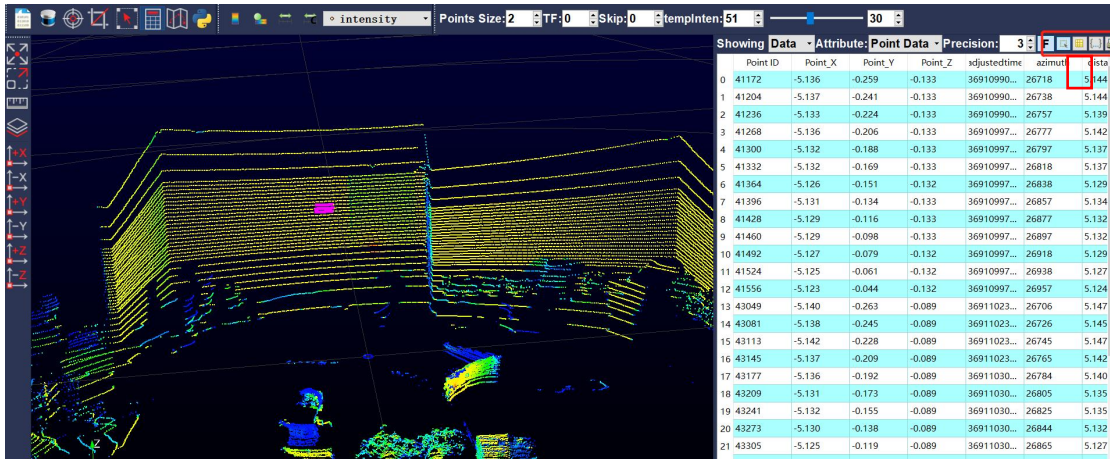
intensity Points Size: 2 TF: 0 Skip: 0 tempInten: 51 30

+X
-X
+Y
-Y
+Z
-Z

Showing Data Attribute: Point Data Precision: 3 F

| | Point ID | Point_X | Point_Y | Point_Z | adjustedtime | azimuth | dista |
|---|---|---|---|---|---|---|---|
| 0 | 41172 | -5.136 | -0.259 | -0.133 | 36910990... | 26718 | 5.144 |
| 1 | 41204 | -5.137 | -0.241 | -0.133 | 36910990... | 26738 | 5.144 |
| 2 | 41236 | -5.133 | -0.224 | -0.133 | 36910990... | 26757 | 5.139 |
| 3 | 41268 | -5.136 | -0.206 | -0.133 | 36910997... | 26777 | 5.142 |
| 4 | 41300 | -5.132 | -0.188 | -0.133 | 36910997... | 26797 | 5.137 |
| 5 | 41332 | -5.132 | -0.169 | -0.133 | 36910997... | 26818 | 5.137 |
| 6 | 41364 | -5.126 | -0.151 | -0.132 | 36910997... | 26838 | 5.129 |
| 7 | 41396 | -5.131 | -0.134 | -0.133 | 36910997... | 26857 | 5.134 |
| 8 | 41428 | -5.129 | -0.116 | -0.133 | 36910997... | 26877 | 5.132 |
| 9 | 41460 | -5.129 | -0.098 | -0.133 | 36910997... | 26897 | 5.132 |
| 10 | 41492 | -5.127 | -0.079 | -0.132 | 36910997... | 26918 | 5.129 |
| 11 | 41524 | -5.125 | -0.061 | -0.132 | 36910997... | 26938 | 5.127 |
| 12 | 41556 | -5.123 | -0.044 | -0.132 | 36910997... | 26957 | 5.124 |
| 13 | 43049 | -5.140 | -0.263 | -0.089 | 36911023... | 26706 | 5.147 |
| 14 | 43081 | -5.138 | -0.245 | -0.089 | 36911023... | 26726 | 5.145 |
| 15 | 43113 | -5.142 | -0.228 | -0.089 | 36911023... | 26745 | 5.147 |
| 16 | 43145 | -5.137 | -0.209 | -0.089 | 36911023... | 26765 | 5.142 |
| 17 | 43177 | -5.136 | -0.192 | -0.089 | 36911030... | 26784 | 5.140 |
| 18 | 43209 | -5.131 | -0.173 | -0.089 | 36911030... | 26805 | 5.135 |
| 19 | 43241 | -5.132 | -0.155 | -0.089 | 36911030... | 26825 | 5.135 |
| 20 | 43273 | -5.130 | -0.138 | -0.089 | 36911030... | 26844 | 5.132 |
| 21 | 43305 | -5.125 | -0.119 | -0.089 | 36911030... | 26865 | 5.127 |